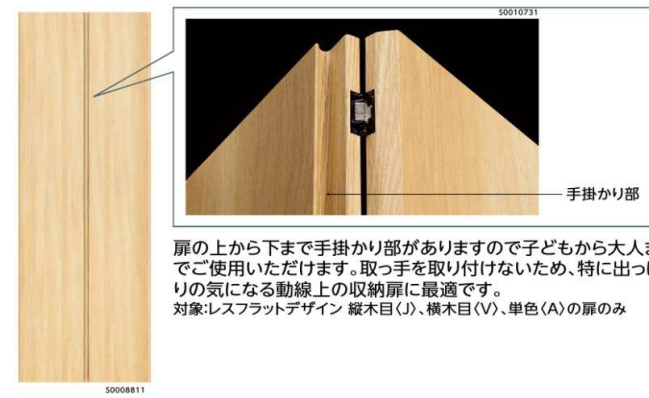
S0010731

手掛かり部

扉の上から下まで手掛かり部がありますので子どもから大人ま でご使用いただけます。取っ手を取り付けないため、特に出っ りの気になる動線上の収納扉に最適です。

対象:レスフラットデザイン 縦木目〈J〉、横木目〈V〉、単色〈A〉の扉のみ

S0008811